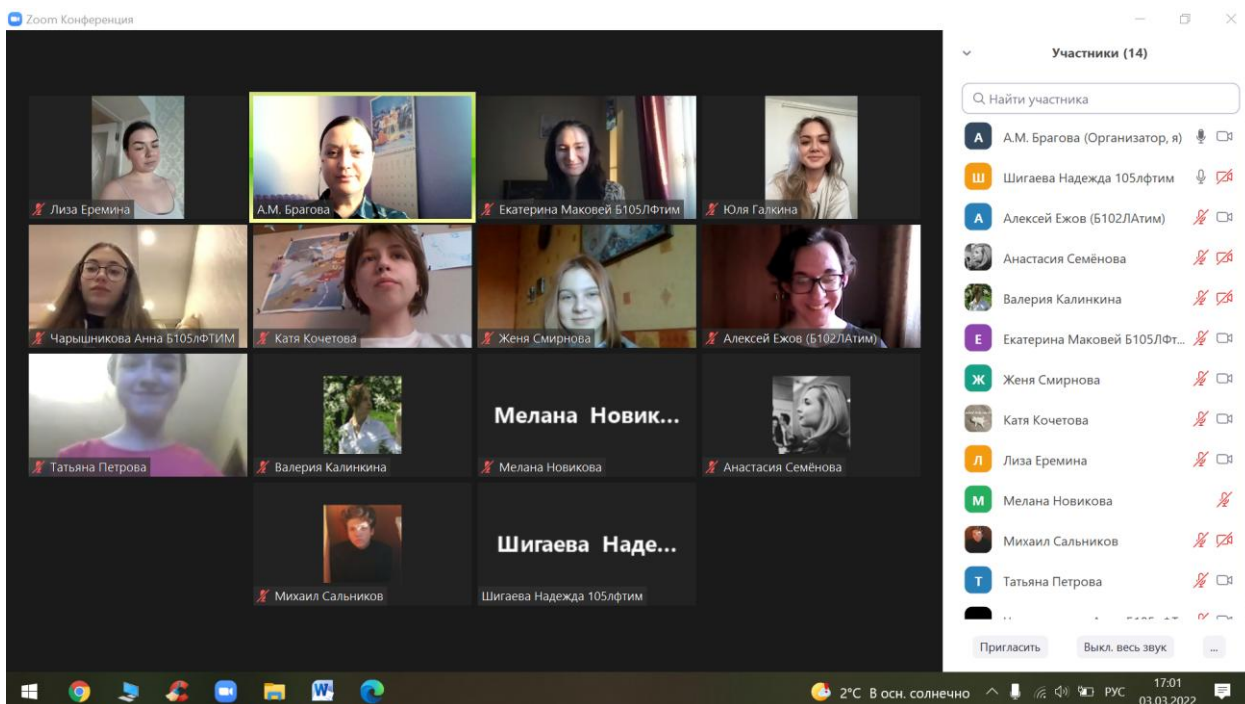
Zoom Конференция

Лиза Еремина
А.М. Брагова
Екатерина Маковей Б105ЛФтим
Юля Галкина
Чарышникова Анна Б105лФТИМ
Катя Кочетова
Женя Смирнова
Алексей Ежов (Б102ЛАтим)
Татьяна Петрова
Валерия Калинкина
Мелана Новик...
Мелана Новикова
Анастасия Семёнова
Михаил Сальников
Шигаева Наде...
Шигаева Надежда 105лфтим

Участники (14)
Найти участника
А.М. Брагова (Организатор, я)
Шигаева Надежда 105лфтим
Алексей Ежов (Б102ЛАтим)
Анастасия Семёнова
Валерия Калинкина
Екатерина Маковей Б105ЛФт...
Женя Смирнова
Катя Кочетова
Лиза Еремина
Мелана Новикова
Михаил Сальников
Татьяна Петрова
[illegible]
Пригласить
Выкл. весь звук
...

2°C В осн. солнечно
РУС
17:01
03.03.2022